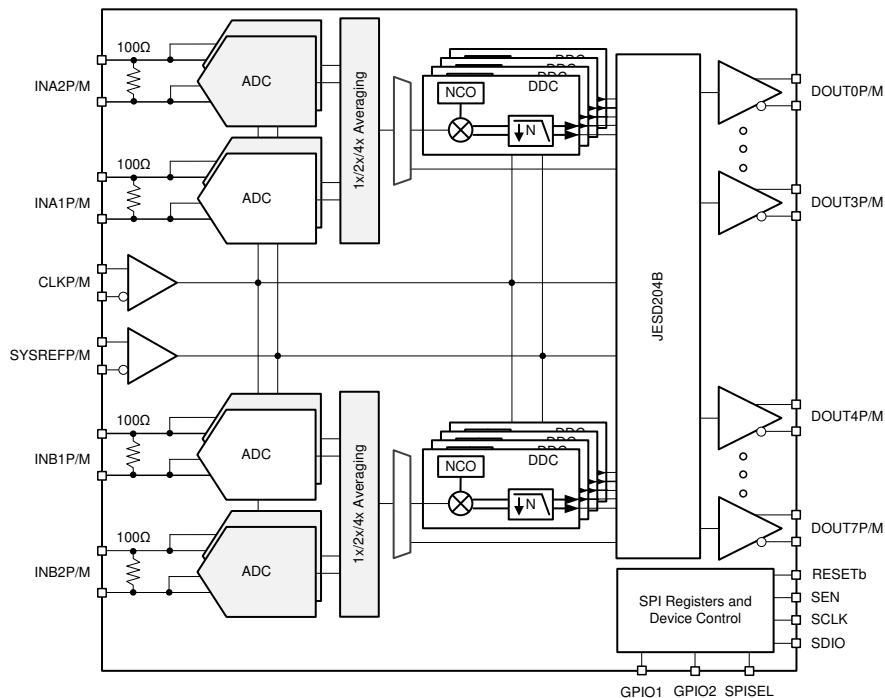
100Ω
INA2P/M
ADC
100Ω
INA1P/M
ADC
1x/2x/4x Averaging
DDC
DDC
DDC
NCO
DDC
N
DOUT0P/M
DOUT3P/M
CLKP/M
SYSREFP/M
JESD204B
100Ω
INB1P/M
ADC
100Ω
INB2P/M
ADC
1x/2x/4x Averaging
DDC
DDC
DDC
NCO
DDC
N
DOUT4P/M
DOUT7P/M
SPI Registers and Device Control
RESETb
SEN
SCLK
SDIO
GPIO1
GPIO2
SPISEL